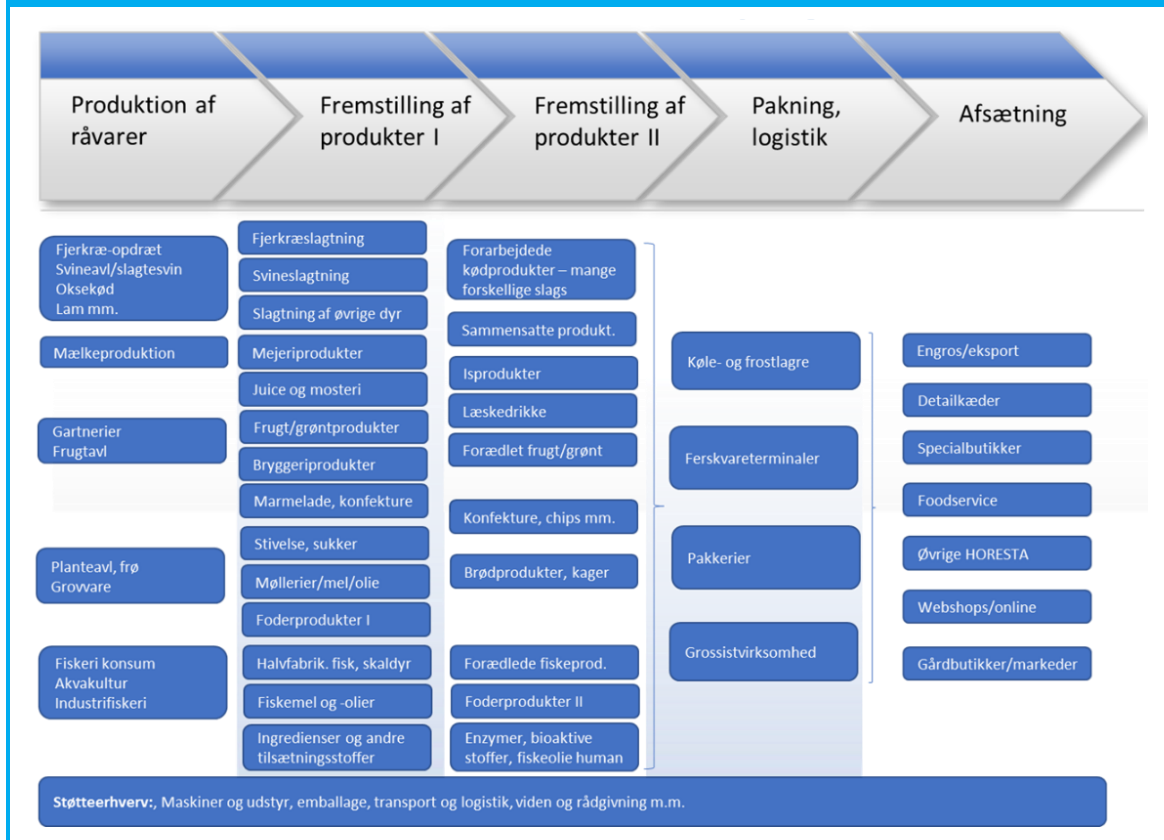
Produktion af råvarer

Fremstilling af produkter I

Fremstilling af produkter II

Pakning, logistik

Afsætning

Fjerkræ-opdræt
Svineavl/slagtesvin
Oksekød
Lam mm.

Mælkeproduktion

Gartnerier
Frugtavl

Planteavl, frø
Grovvare

Fiskeri konsum
Akvakultur
Industrifiskeri

Fjerkræslagtning

Svineslagtning

Slagtning af øvrige dyr

Mejeriprodukter

Juice og mosteri

Frugt/grøntprodukter

Bryggeriprodukter

Marmelade, konfekture

Stivelse, sukker

Møllerier/mel/olie

Foderprodukter I

Halvfabrik. fisk, skaldyr

Fiskemel og -olier

Ingredienser og andre tilsætningsstoffer

Forarbejdede kødprodukter – mange forskellige slags

Sammensatte produkt.

Isprodukter

Læskedrikke

Forædlet frugt/grønt

Konfekture, chips mm.

Brødprodukter, kager

Forædlede fiskeprod.

Foderprodukter II

Enzymer, bioaktive stoffer, fiskeolie human

Køle- og frostlagre

Ferskvareterminaler

Pakkerier

Grossistvirksomhed

Engros/eksport

Detailkæder

Specialbutikker

Foodservice

Øvrige HORESTA

Webshops/online

Gårdbutikker/markeder

Støtteerhverv:, Maskiner og udstyr, emballage, transport og logistik, viden og rådgivning m.m.